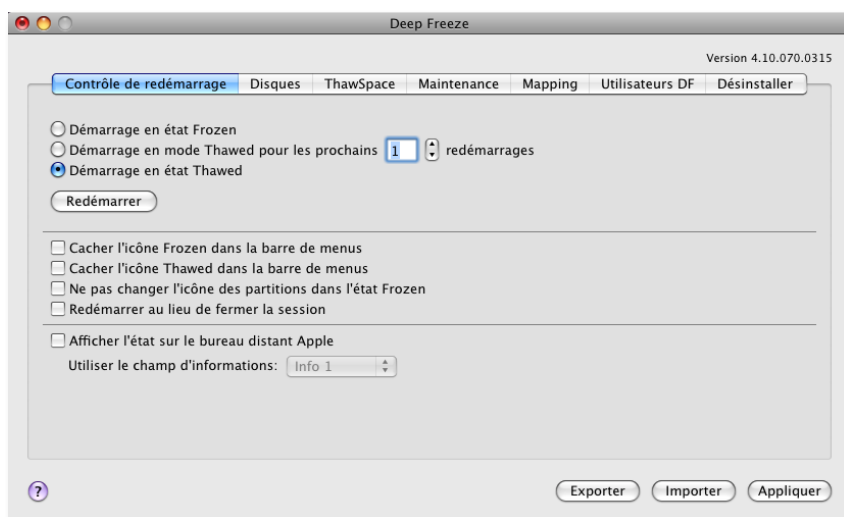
Deep Freeze

Version 4.10.070.0315

Contrôle de redémarrage | Disques | ThawSpace | Maintenance | Mapping | Utilisateurs DF | Désinstaller

Démarrage en état Frozen
Démarrage en mode Thawed pour les prochains 1 redémarrages
Démarrage en état Thawed

Redémarrer

Cacher l'icône Frozen dans la barre de menus
Cacher l'icône Thawed dans la barre de menus
Ne pas changer l'icône des partitions dans l'état Frozen
Redémarrer au lieu de fermer la session

Afficher l'état sur le bureau distant Apple
Utiliser le champ d'informations: Info 1

?

Exporter | Importer | Appliquer